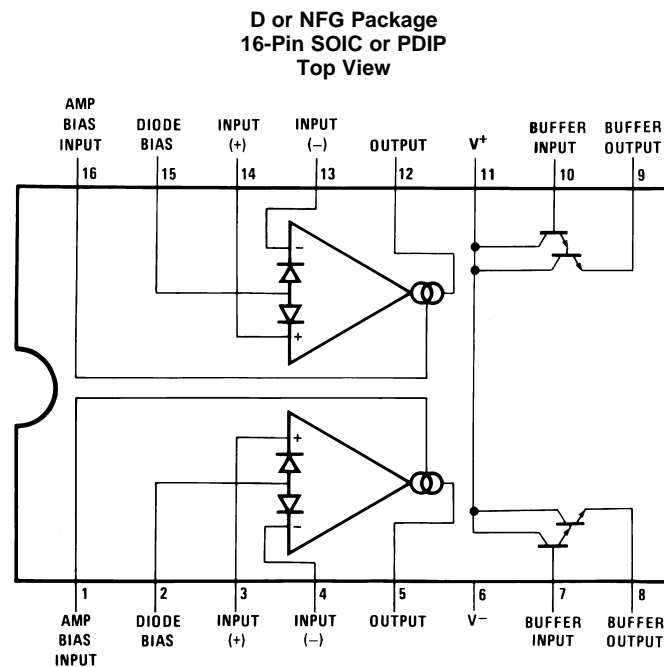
D or NFG Package
16-Pin SOIC or PDIP
Top View

AMP BIAS INPUT
16

DIODE BIAS
15

INPUT (+)
14

INPUT (−)
13

OUTPUT
12

$V^+$
11

BUFFER INPUT
10

BUFFER OUTPUT
9

−
+
+
−

1
AMP BIAS INPUT

2
DIODE BIAS

3
INPUT (+)

4
INPUT (−)

5
OUTPUT

6
$V^-$

7
BUFFER INPUT

8
BUFFER OUTPUT